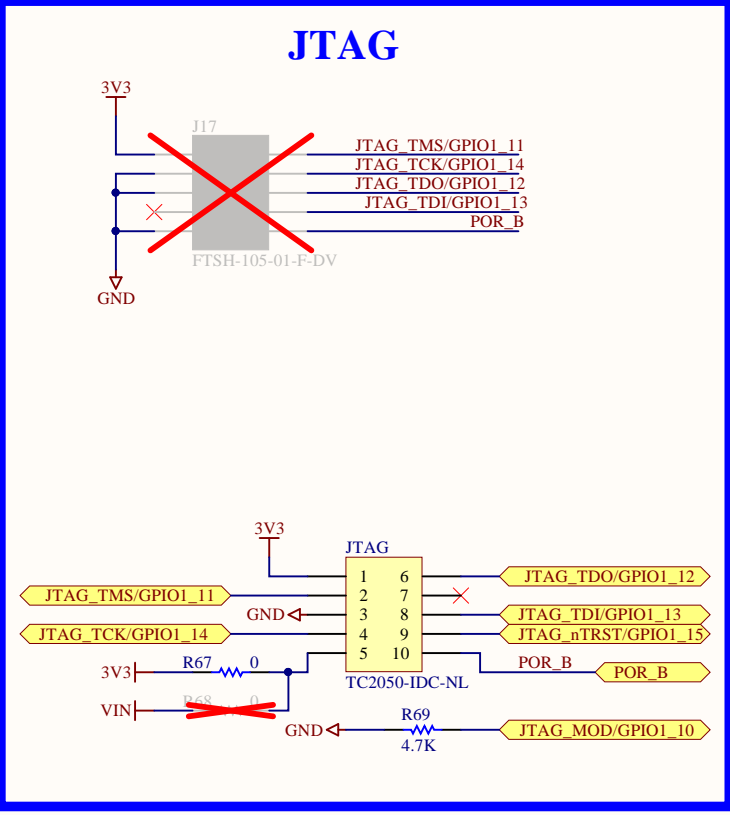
JTAG

3V3

J17

JTAG_TMS/GPIO1_11
JTAG_TCK/GPIO1_14
JTAG_TDO/GPIO1_12
JTAG_TDI/GPIO1_13
POR_B

FTSH-105-01-F-DV

GND

3V3

JTAG

| 1 | 6 |
|---|---|
| 2 | 7 |
| 3 | 8 |
| 4 | 9 |
| 5 | 10 |

JTAG_TDO/GPIO1_12
JTAG_TMS/GPIO1_11
GND
JTAG_TDI/GPIO1_13
JTAG_TCK/GPIO1_14
JTAG_nTRST/GPIO1_15
3V3
R67
0
POR_B
POR_B
TC2050-IDC-NL
VIN
R68
0
GND
R69
4.7K
JTAG_MOD/GPIO1_10